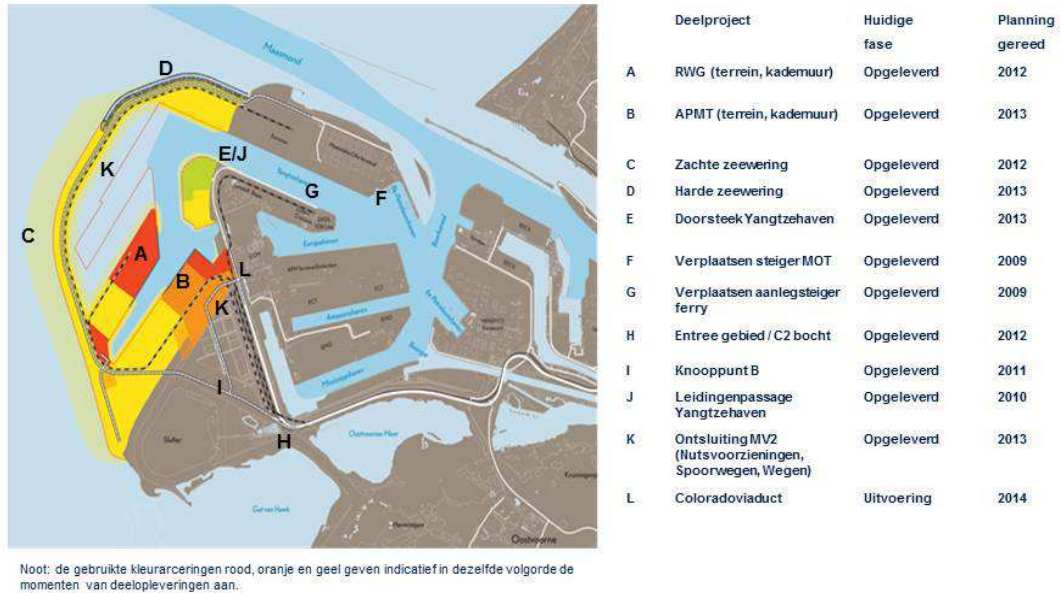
Maasmond

D

K

E/J

G

F

C

A

B

L

K

I

H

Slufter

Oostvoornse Meer

Oostvoorne

| | Deelproject | Huidige fase | Planning gereed |
|---|---|---|---|
| A | RWG (terrein, kademuur) | Opgeleverd | 2012 |
| B | APMT (terrein, kademuur) | Opgeleverd | 2013 |
| C | Zachte zeewering | Opgeleverd | 2012 |
| D | Harde zeewering | Opgeleverd | 2013 |
| E | Doorsteek Yangtzehaven | Opgeleverd | 2013 |
| F | Verplaatsen steiger MOT | Opgeleverd | 2009 |
| G | Verplaatsen aanlegsteiger ferry | Opgeleverd | 2009 |
| H | Entree gebied / C2 bocht | Opgeleverd | 2012 |
| I | Knooppunt B | Opgeleverd | 2011 |
| J | Leidingenpassage Yangtzehaven | Opgeleverd | 2010 |
| K | Ontsluiting MV2 (Nutsvoorzieningen, Spoorwegen, Wegen) | Opgeleverd | 2013 |
| L | Coloradoviaduct | Uitvoering | 2014 |

Noot: de gebruikte kleurarceringen rood, oranje en geel geven indicatief in dezelfde volgorde de momenten van deelopleveringen aan.